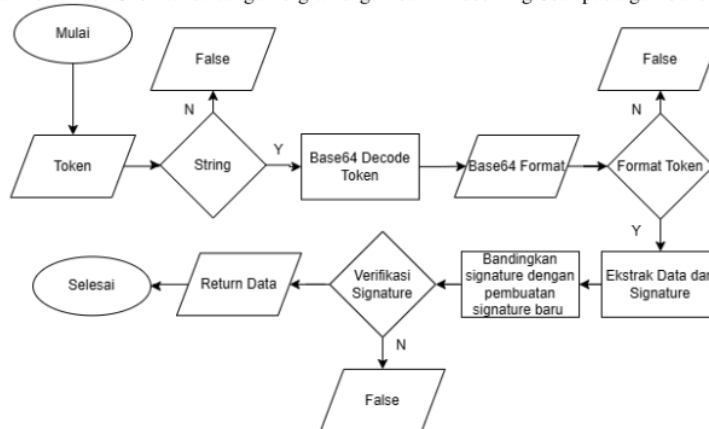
Mulai

False

N

Token

String

Y

Base64 Decode Token

Base64 Format

False

N

Format Token

Y

Selesai

Return Data

Verifikasi Signature

Bandingkan signature dengan pembuatan signature baru

Ekstrak Data dan Signature

N

False